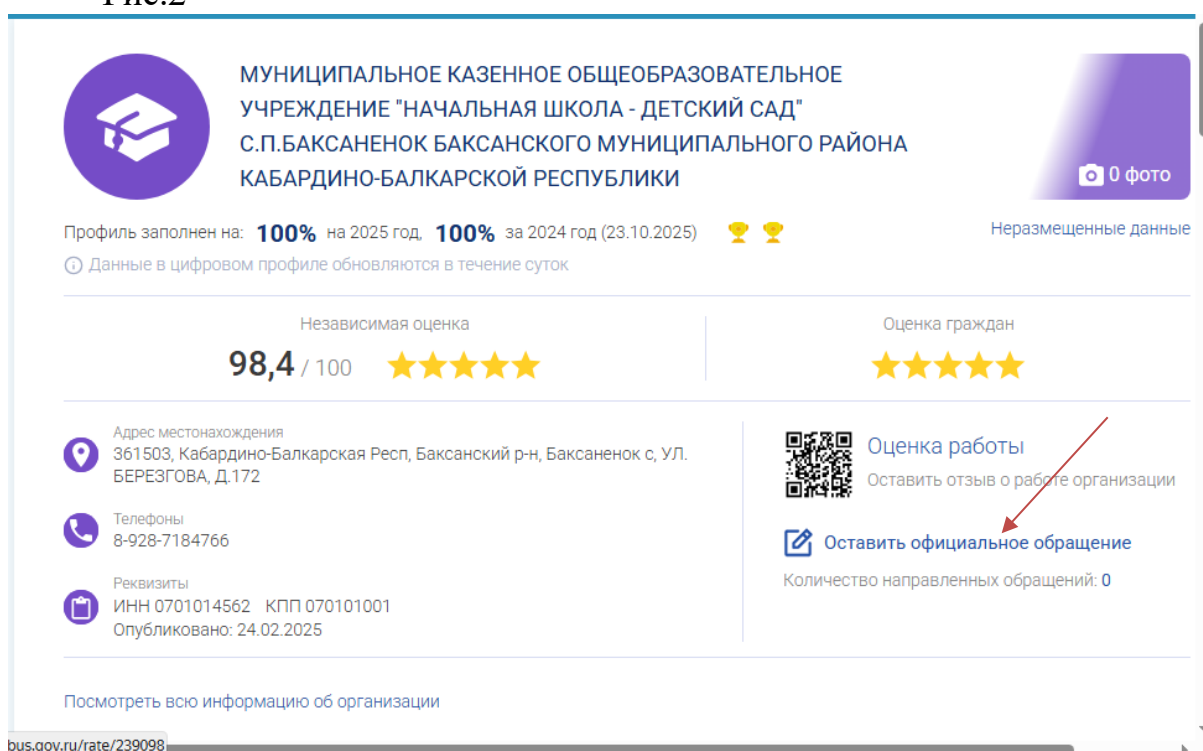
Рис.2

МУНИЦИПАЛЬНОЕ КАЗЕННОЕ ОБЩЕОБРАЗОВАТЕЛЬНОЕ УЧРЕЖДЕНИЕ "НАЧАЛЬНАЯ ШКОЛА - ДЕТСКИЙ САД" С.П.БАКСАНЕНОК БАКСАНСКОГО МУНИЦИПАЛЬНОГО РАЙОНА КАБАРДИНО-БАЛКАРСКОЙ РЕСПУБЛИКИ

0 фото

Профиль заполнен на: 100% на 2025 год, 100% за 2024 год (23.10.2025)

Неразмещенные данные

Данные в цифровом профиле обновляются в течение суток

Независимая оценка
98,4 / 100

Оценка граждан

Адрес местонахождения
361503, Кабардино-Балкарская Респ, Баксанский р-н, Баксаненок с, УЛ. БЕРЕЗГОВА, Д.172

Телефоны
8-928-7184766

Реквизиты
ИНН 0701014562 КПП 070101001
Опубликовано: 24.02.2025

Оценка работы
Оставить отзыв о работе организации

Оставить официальное обращение
Количество направленных обращений: 0

Посмотреть всю информацию об организации

bus.gov.ru/rate/239098